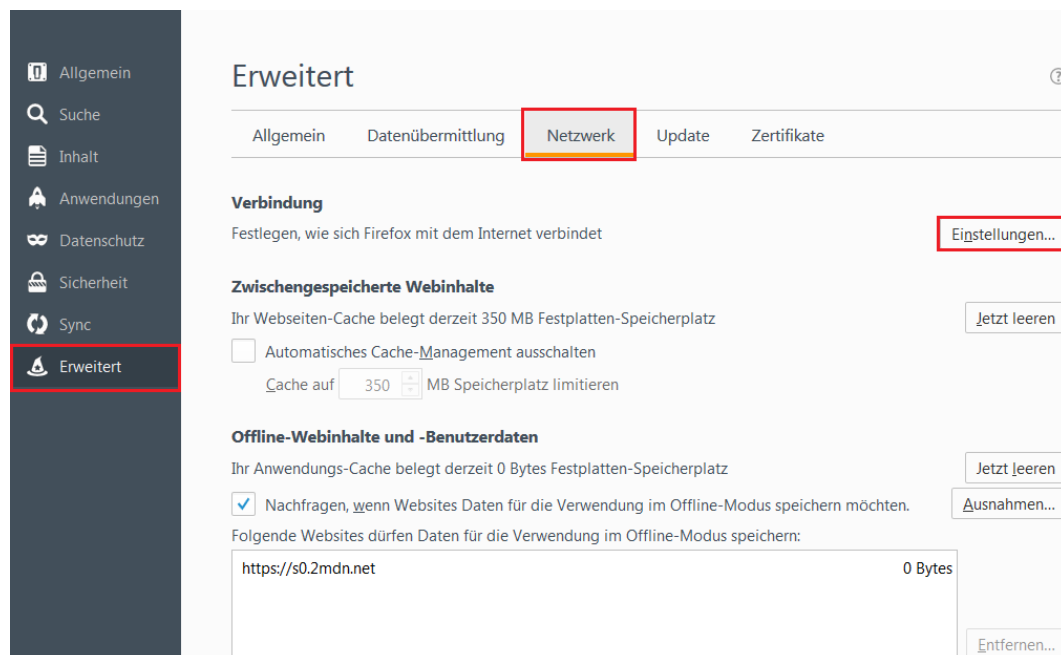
Allgemein
Suche
Inhalt
Anwendungen
Datenschutz
Sicherheit
Sync
Erweitert

Erweitert

Allgemein Datenübermittlung Netzwerk Update Zertifikate

Verbindung
Festlegen, wie sich Firefox mit dem Internet verbindet
Einstellungen...

Zwischengespeicherte Webinhalte
Ihr Webseiten-Cache belegt derzeit 350 MB Festplatten-Speicherplatz
Jetzt leeren
Automatisches Cache-Management ausschalten
Cache auf 350 MB Speicherplatz limitieren

Offline-Webinhalte und -Benutzerdaten
Ihr Anwendungs-Cache belegt derzeit 0 Bytes Festplatten-Speicherplatz
Jetzt leeren
Nachfragen, wenn Websites Daten für die Verwendung im Offline-Modus speichern möchten.
Ausnahmen...
Folgende Websites dürfen Daten für die Verwendung im Offline-Modus speichern:
https://s0.2mdn.net 0 Bytes
Entfernen...